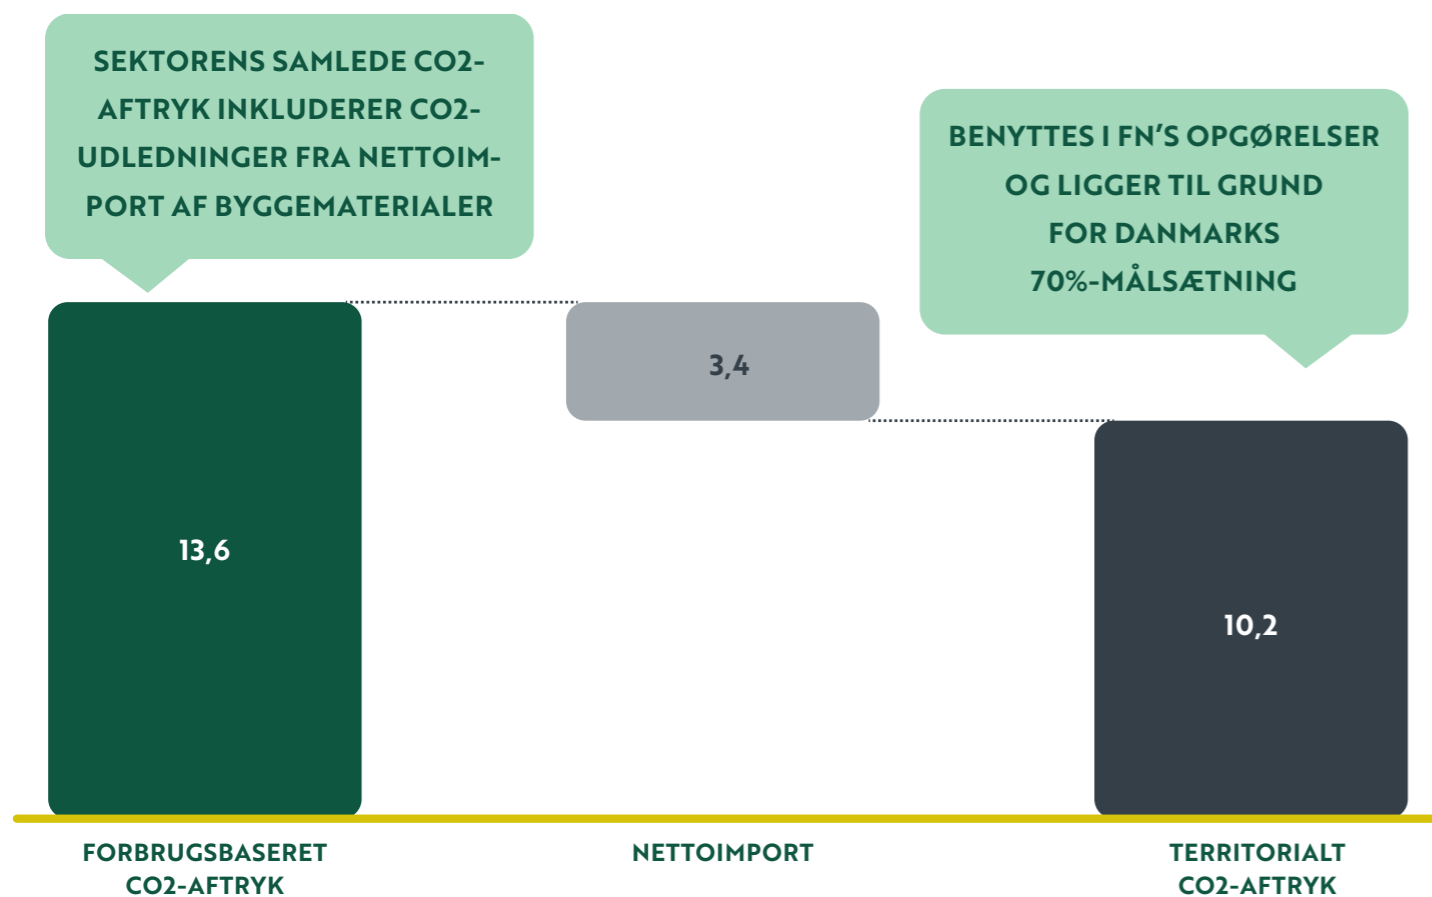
SEKTORENS SAMLEDE CO2-AFTRYK INKLUDERER CO2-UDLEDNINGER FRA NETTOIMPORT AF BYGGEMATERIALER

BENYTTES I FN'S OPGØRELSER OG LIGGER TIL GRUND FOR DANMARKS 70%-MÅLSÆTNING

13,6

3,4

10,2

FORBRUGSBASERET CO2-AFTRYK

NETTOIMPORT

TERRITORIALT CO2-AFTRYK